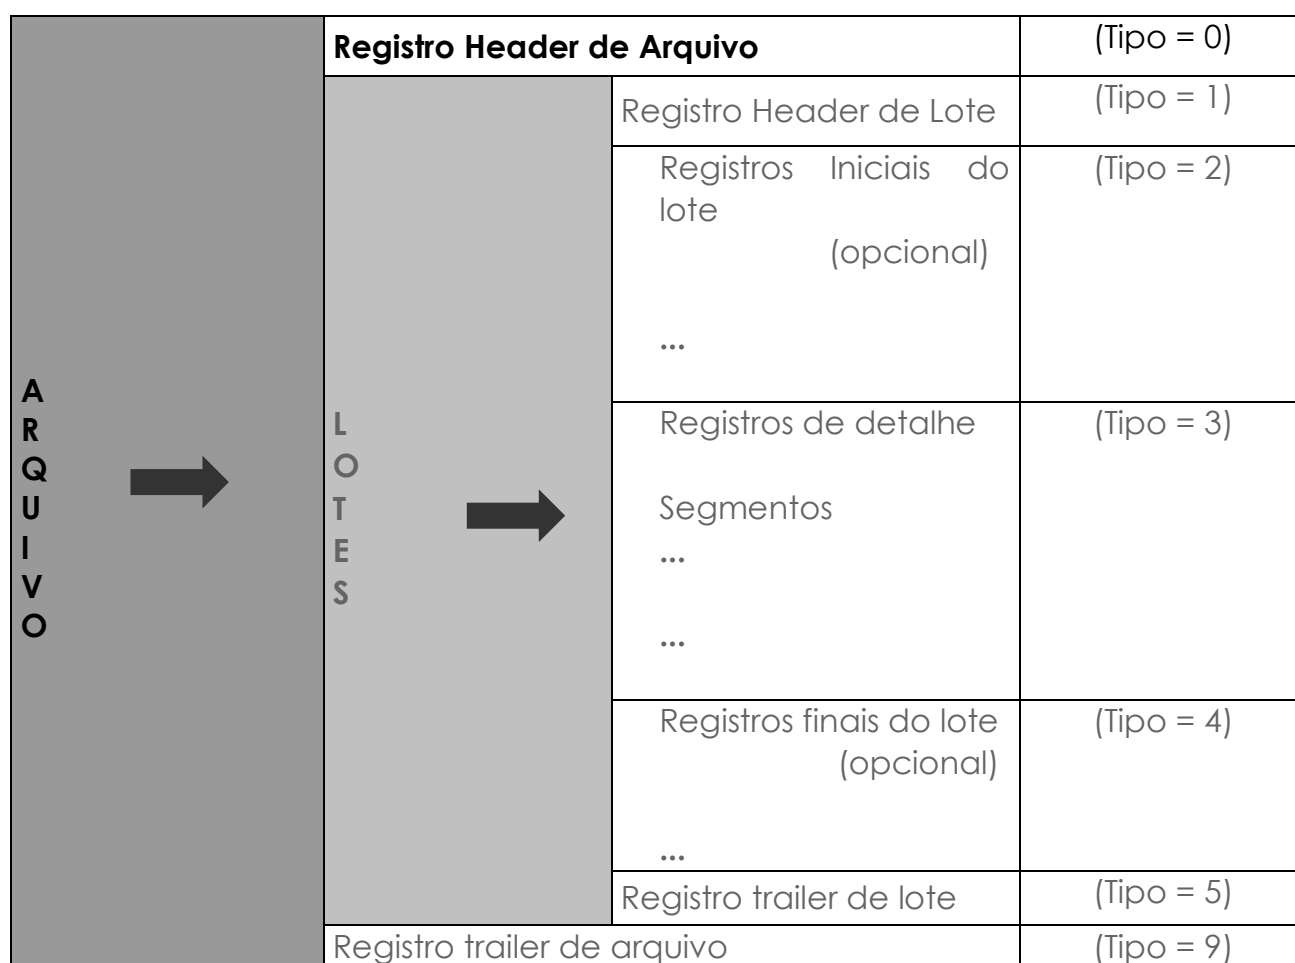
| ARQUIVO | | | |
|---|---|---|---|
| | **Registro Header de Arquivo** | | (Tipo = 0) |
| | LOTES | Registro Header de Lote | (Tipo = 1) |
| | | Registros Iniciais do lote (opcional) ... | (Tipo = 2) |
| | | Registros de detalhe Segmentos ... ... | (Tipo = 3) |
| | | Registros finais do lote (opcional) ... | (Tipo = 4) |
| | | Registro trailer de lote | (Tipo = 5) |
| | Registro trailer de arquivo | | (Tipo = 9) |